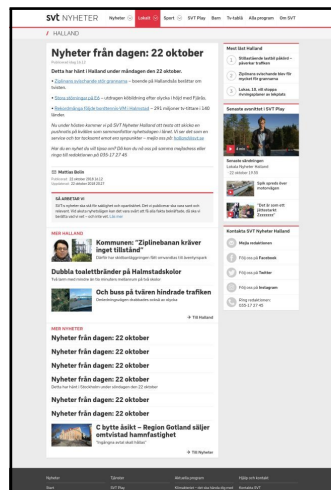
svt NYHETER Nyheter Lokalt Sport SVT Play Barn Tv-tablå Alla program Om SVT

HALLAND

Nyheter från dagen: 22 oktober

Detta har hänt i Halland under måndagen den 22 oktober.

• Ziplinans ovisshet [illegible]
• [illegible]
• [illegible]

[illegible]

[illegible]

Mattias Bolin

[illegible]

SÅ ARBETAR VI

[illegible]

MER HALLAND

Kommunen: "Ziplinebanan kräver inget tillstånd"

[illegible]

Dubbla toalettbränder på Halmstadskolor

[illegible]

Och buss på tvären hindrade trafiken

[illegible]

Till Halland

MER NYHETER

Nyheter från dagen: 22 oktober

Nyheter från dagen: 22 oktober

Nyheter från dagen: 22 oktober

Nyheter från dagen: 22 oktober

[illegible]

Nyheter från dagen: 22 oktober

Nyheter från dagen: 22 oktober

C bytte åsikt – Region Gotland säljer omtvistad hamnfastighet

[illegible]

Till Nyheter

Mest läst Halland

1 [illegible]
2 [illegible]
3 Lukas, 18, till doppa mordsgården av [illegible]

Senaste avsnittet i SVT Play

Senaste sändningen
Lokala Nyheter Halland

Syjk spreds över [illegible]

"Ect är som ett jättestarkt Zzzzzzzz"

Kontakta SVT Nyheter Halland

Mejla redaktionen

Följ oss på Facebook

Följ oss på Twitter

Följ oss på Instagram

Ring redaktionen
035-17 27 45

Nyheter Tjänster Aktuella program Hjälp och kontakt